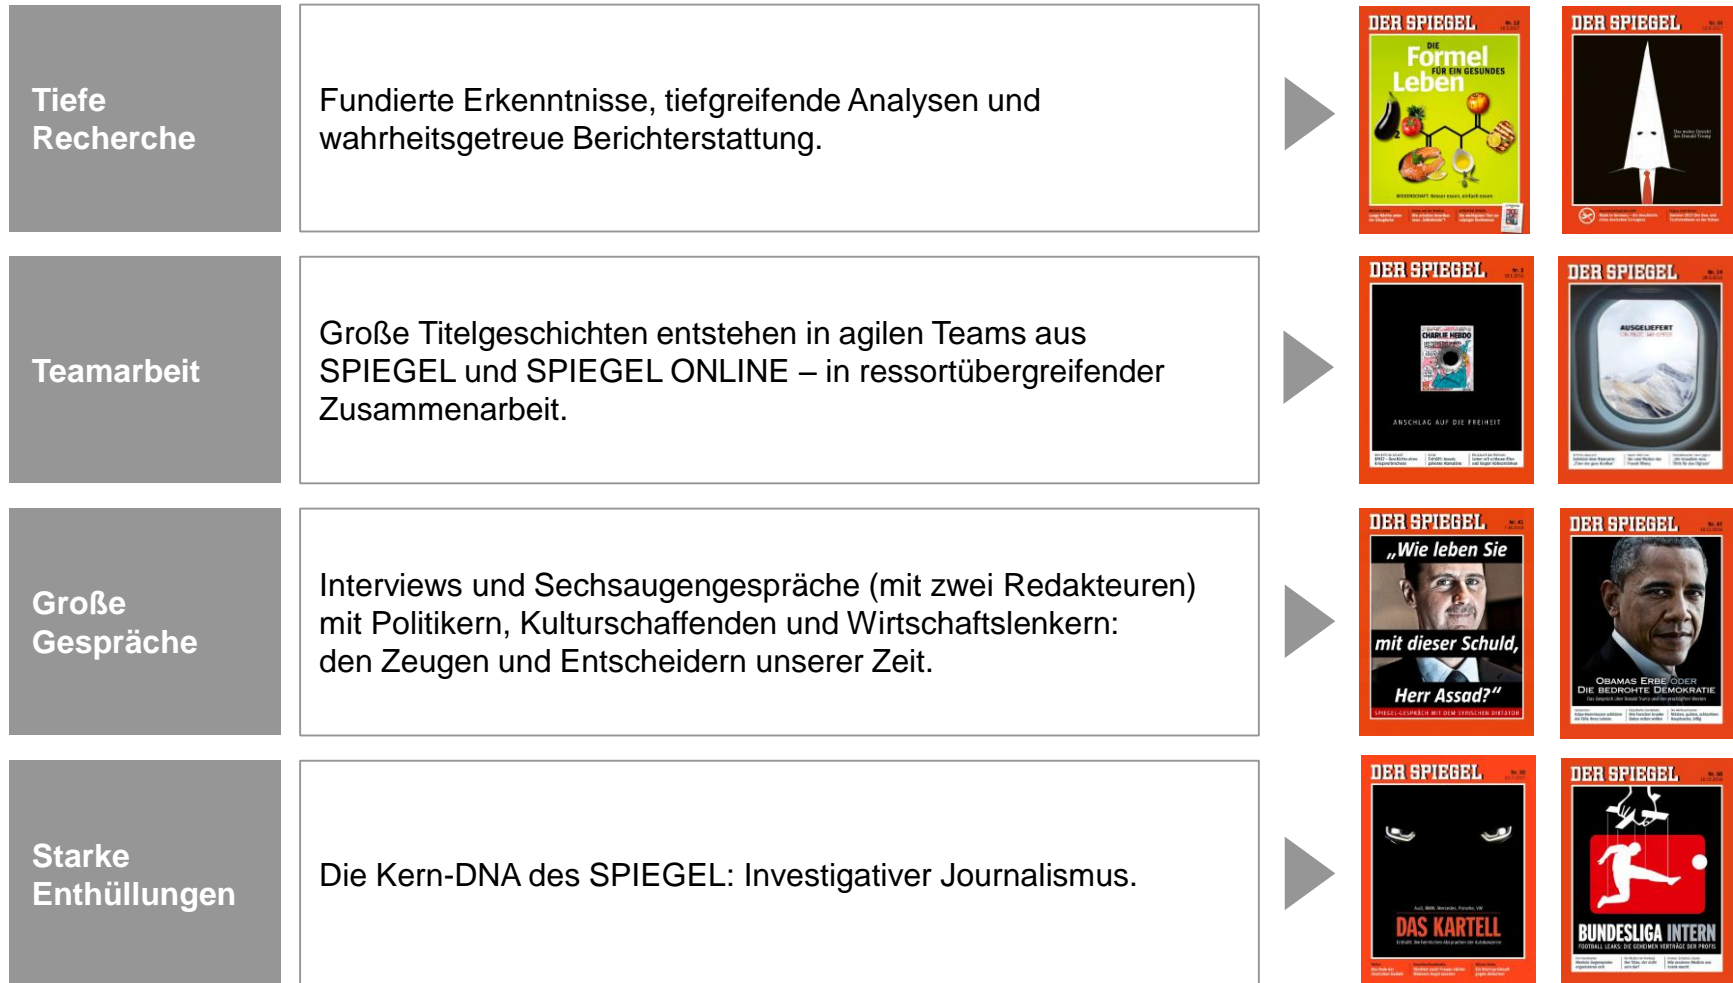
Tiefe Recherche

Fundierte Erkenntnisse, tiefgreifende Analysen und wahrheitsgetreue Berichterstattung.

DER SPIEGEL

Die Formel für ein gesundes Leben

DER SPIEGEL

Teamarbeit

Große Titelgeschichten entstehen in agilen Teams aus SPIEGEL und SPIEGEL ONLINE – in ressortübergreifender Zusammenarbeit.

DER SPIEGEL

CHARLIE HEBDO

ANSCHLAG AUF DIE FREIHEIT

DER SPIEGEL

AUSGELIEFERT

Große Gespräche

Interviews und Sechsaugengespräche (mit zwei Redakteuren) mit Politikern, Kulturschaffenden und Wirtschaftslenkern: den Zeugen und Entscheidern unserer Zeit.

DER SPIEGEL

„Wie leben Sie mit dieser Schuld, Herr Assad?"

SPIEGEL-GESPRÄCH MIT DEM SYRISCHEN DIKTATOR

DER SPIEGEL

OBAMAS ERBE ODER DIE BEDROHTE DEMOKRATIE

Starke Enthüllungen

Die Kern-DNA des SPIEGEL: Investigativer Journalismus.

DER SPIEGEL

DAS KARTELL

DER SPIEGEL

BUNDESLIGA INTERN

FOOTBALL LEAKS: DIE GEHEIMEN VERTRÄGE DER PROFIS